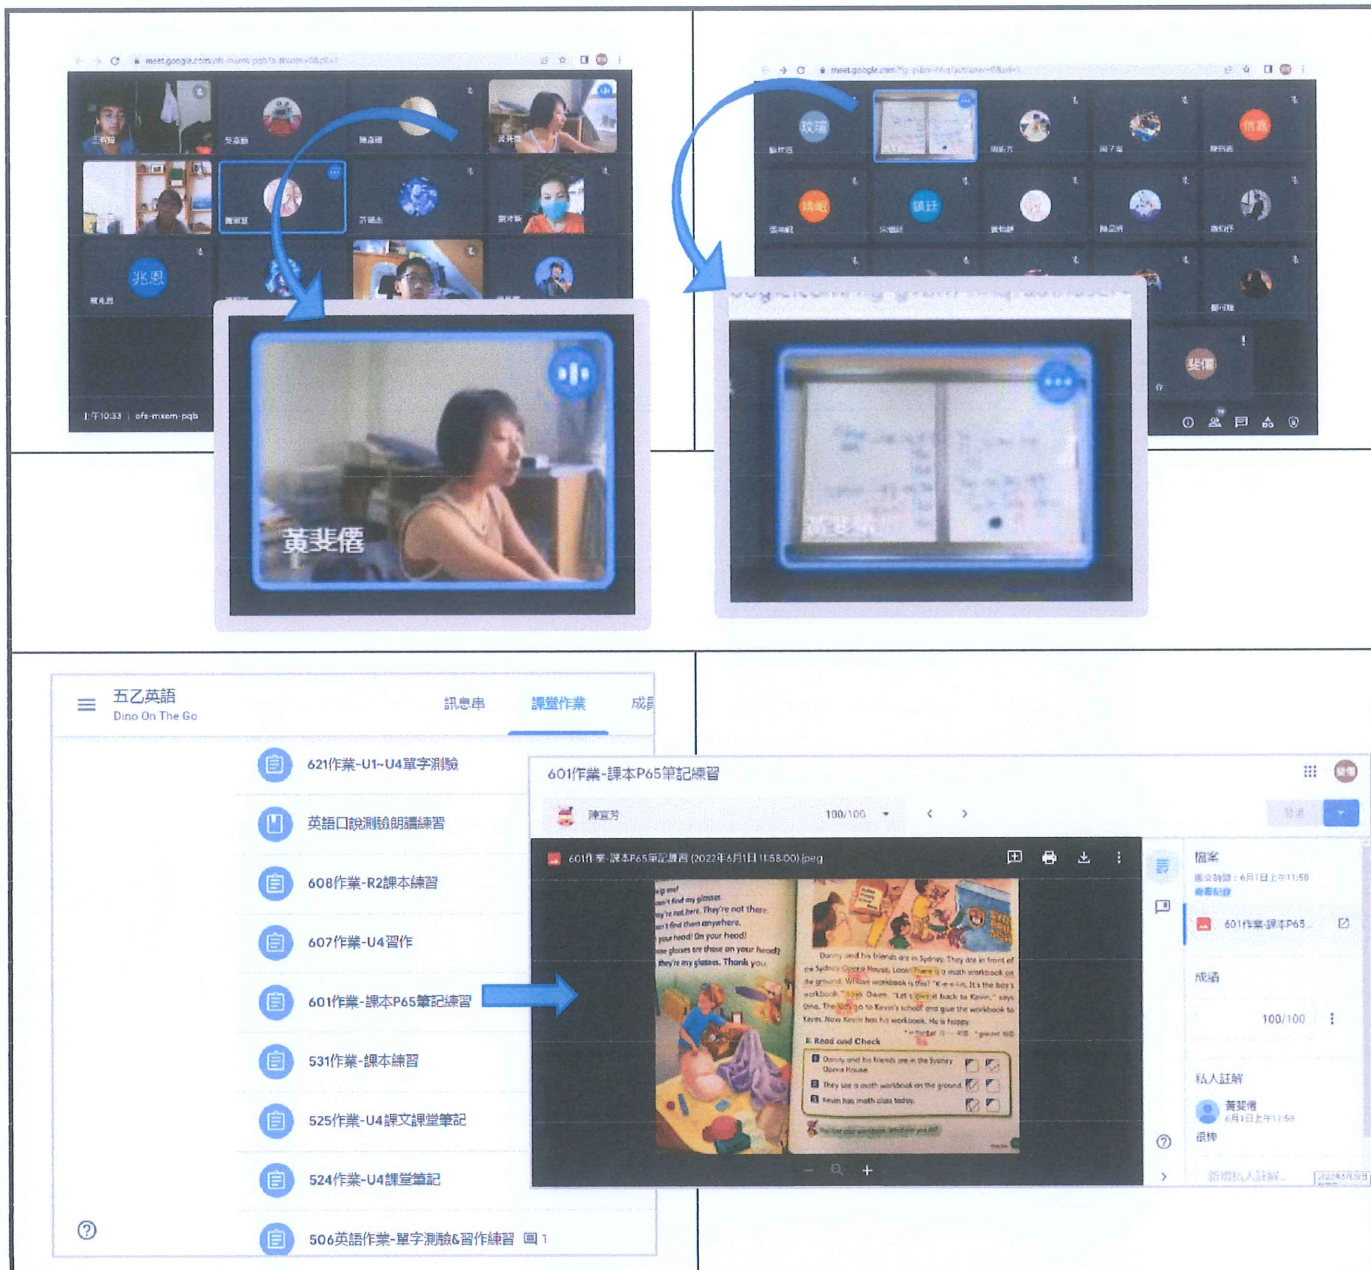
meet.google.com/ofs-mxem-pqb

兆恩

上午10:33 | ofs-mxem-pqb

黃斐僊

meet.google.com

玟瑄

靖嵐

鎮廷

斐僊

五乙英語
Dino On The Go

訊息串 課堂作業 成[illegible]

621作業-U1~U4單字測驗

英語口說測驗朗讀練習

608作業-R2課本練習

607作業-U4習作

601作業-課本P65筆記練習

531作業-課本練習

525作業-U4課文課堂筆記

524作業-U4課堂筆記

506英語作業-單字測驗&習作練習 1

601作業-課本P65筆記練習

陳宣芳

100/100

601作業-課本P65筆記練習 (2022年6月1日 11:58:00).jpeg

檔案

601作業-課本P65...

成績

100/100

私人註解

黃斐僊
6月1日上午11:59
很棒

新增私人註解...